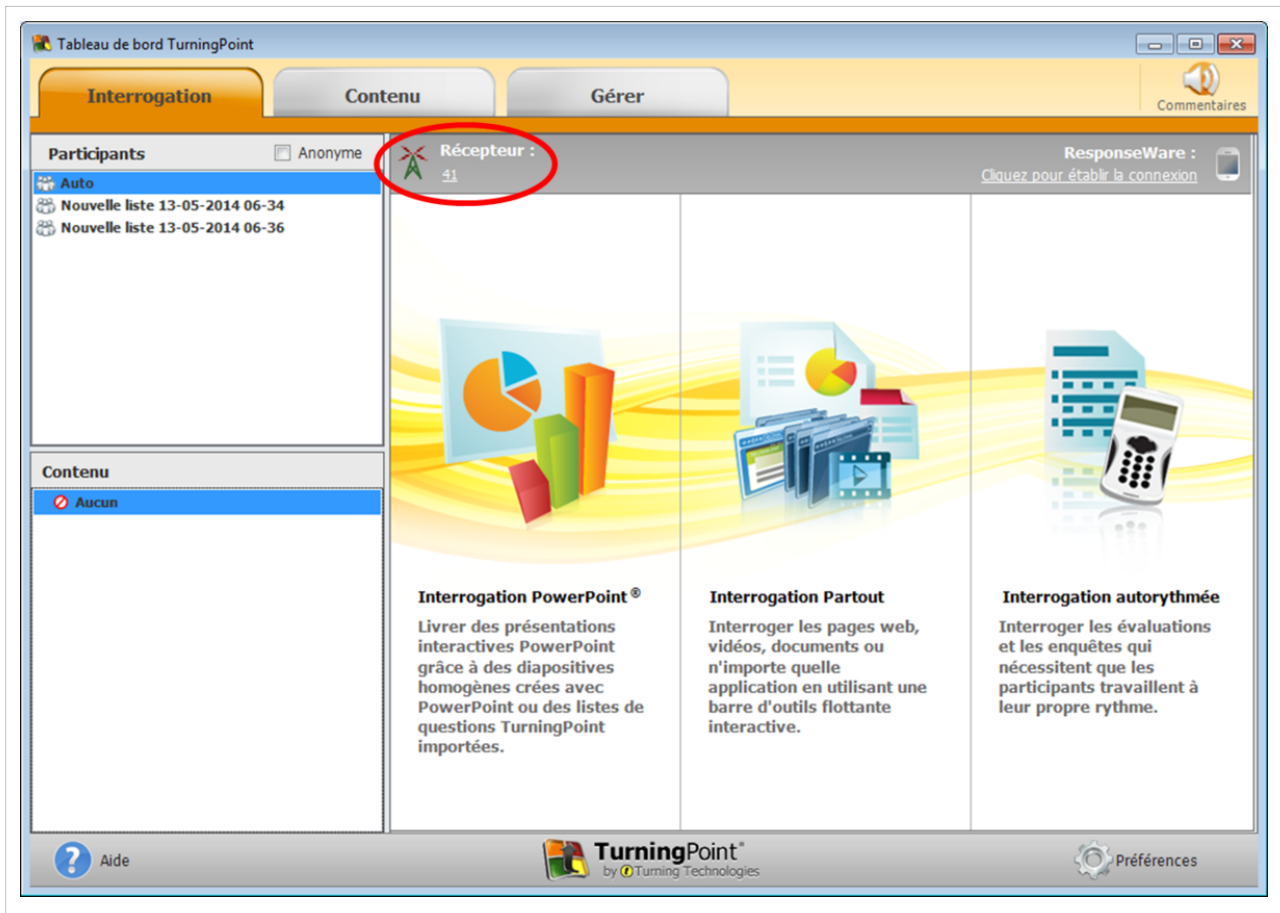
Tableau de bord TurningPoint

Interrogation

Contenu

Gérer

Commentaires

Participants

Anonyme

Auto

Nouvelle liste 13-05-2014 06-34

Nouvelle liste 13-05-2014 06-36

Récepteur :

41

ResponseWare :

Cliquez pour établir la connexion

Contenu

Aucun

Interrogation PowerPoint®

Livrer des présentations interactives PowerPoint grâce à des diapositives homogènes crées avec PowerPoint ou des listes de questions TurningPoint importées.

Interrogation Partout

Interroger les pages web, vidéos, documents ou n'importe quelle application en utilisant une barre d'outils flottante interactive.

Interrogation autorythmée

Interroger les évaluations et les enquêtes qui nécessitent que les participants travaillent à leur propre rythme.

Aide

TurningPoint®

by Turning Technologies

Préférences